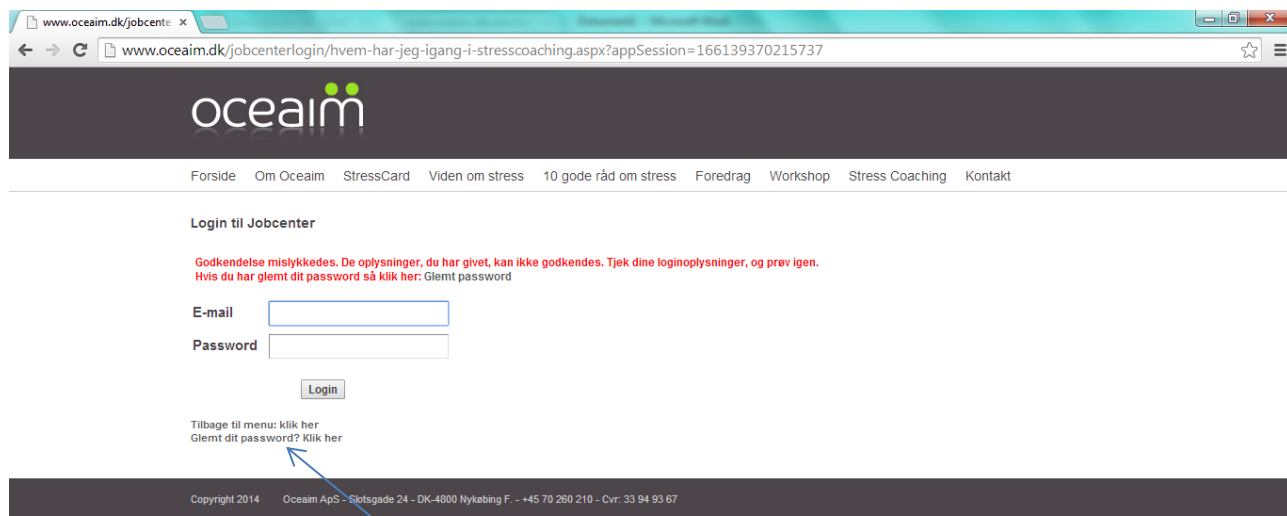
www.oceaim.dk/jobcente ×

www.oceaim.dk/jobcenterlogin/hvem-har-jeg-igang-i-stresscoaching.aspx?appSession=166139370215737

oceaim

Forside Om Oceaim StressCard Viden om stress 10 gode råd om stress Foredrag Workshop Stress Coaching Kontakt

Login til Jobcenter

Godkendelse mislykkedes. De oplysninger, du har givet, kan ikke godkendes. Tjek dine loginoplysninger, og prøv igen.
Hvis du har glemt dit password så klik her: Glemt password

E-mail

Password

Login

Tilbage til menu: klik her
Glemt dit password? Klik her

Copyright 2014 Oceaim ApS - Slotsgade 24 - DK-4800 Nykøbing F. - +45 70 260 210 - Cvr: 33 94 93 67